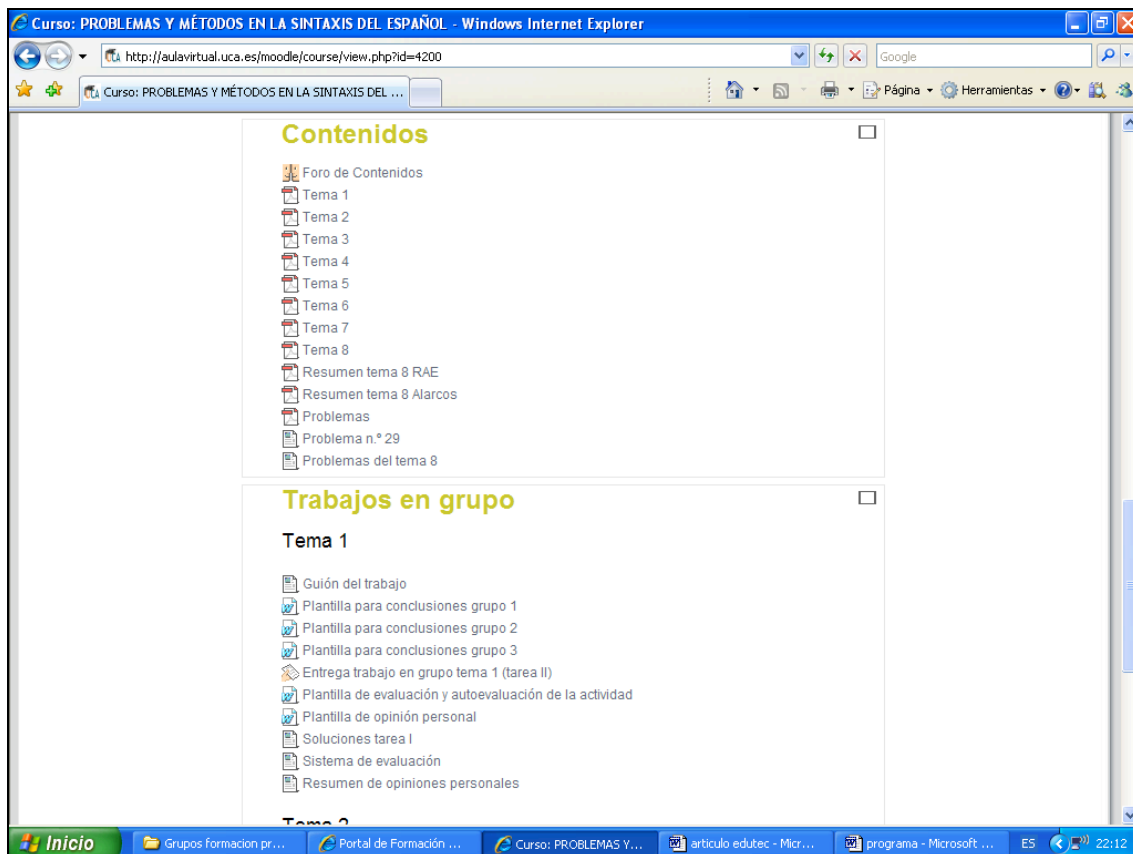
Curso: PROBLEMAS Y MÉTODOS EN LA SINTAXIS DEL ESPAÑOL - Windows Internet Explorer

http://aulavirtual.uca.es/moodle/course/view.php?id=4200

Google

Curso: PROBLEMAS Y MÉTODOS EN LA SINTAXIS DEL ...

Página Herramientas

Contenidos

Foro de Contenidos
Tema 1
Tema 2
Tema 3
Tema 4
Tema 5
Tema 6
Tema 7
Tema 8
Resumen tema 8 RAE
Resumen tema 8 Alarcos
Problemas
Problema n.º 29
Problemas del tema 8

Trabajos en grupo

Tema 1

Guión del trabajo
Plantilla para conclusiones grupo 1
Plantilla para conclusiones grupo 2
Plantilla para conclusiones grupo 3
Entrega trabajo en grupo tema 1 (tarea II)
Plantilla de evaluación y autoevaluación de la actividad
Plantilla de opinión personal
Soluciones tarea I
Sistema de evaluación
Resumen de opiniones personales

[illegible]

Inicio | Grupos formacion pr... | Portal de Formación ... | Curso: PROBLEMAS Y... | articulo edutec - Micr... | programa - Microsoft ... | ES 22:12